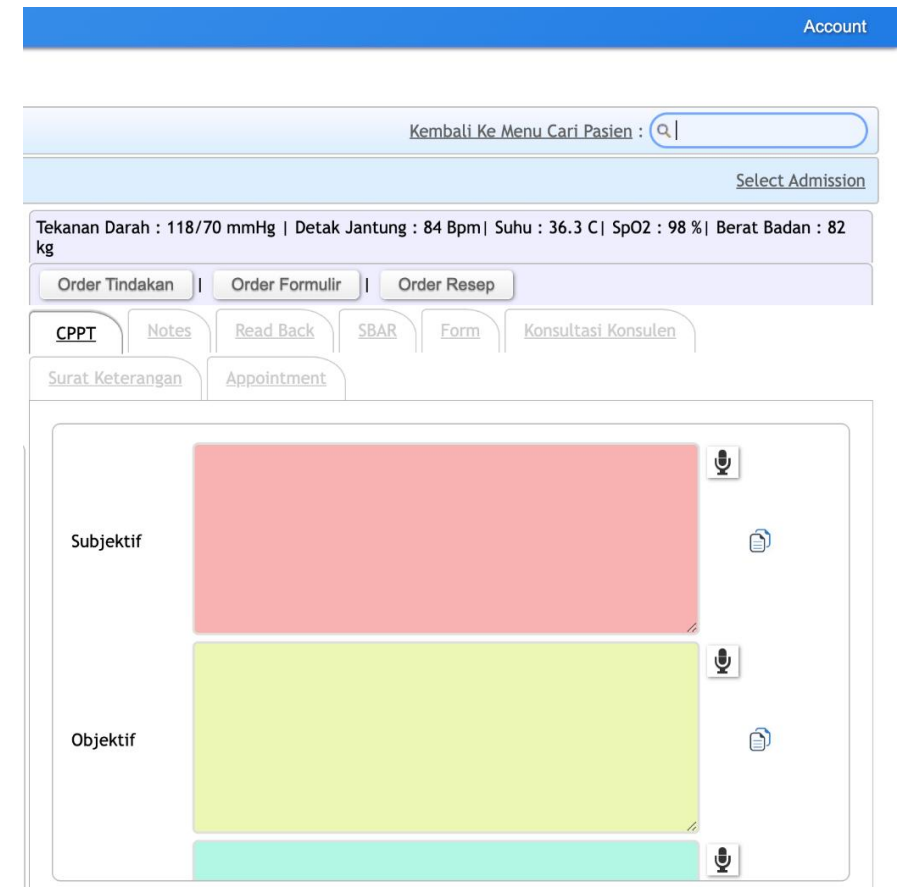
Account

Kembali Ke Menu Cari Pasien :

Select Admission

Tekanan Darah : 118/70 mmHg | Detak Jantung : 84 Bpm| Suhu : 36.3 C| SpO2 : 98 %| Berat Badan : 82 kg

Order Tindakan | Order Formulir | Order Resep

CPPT Notes Read Back SBAR Form Konsultasi Konsulen

Surat Keterangan Appointment

Subjektif

Objektif